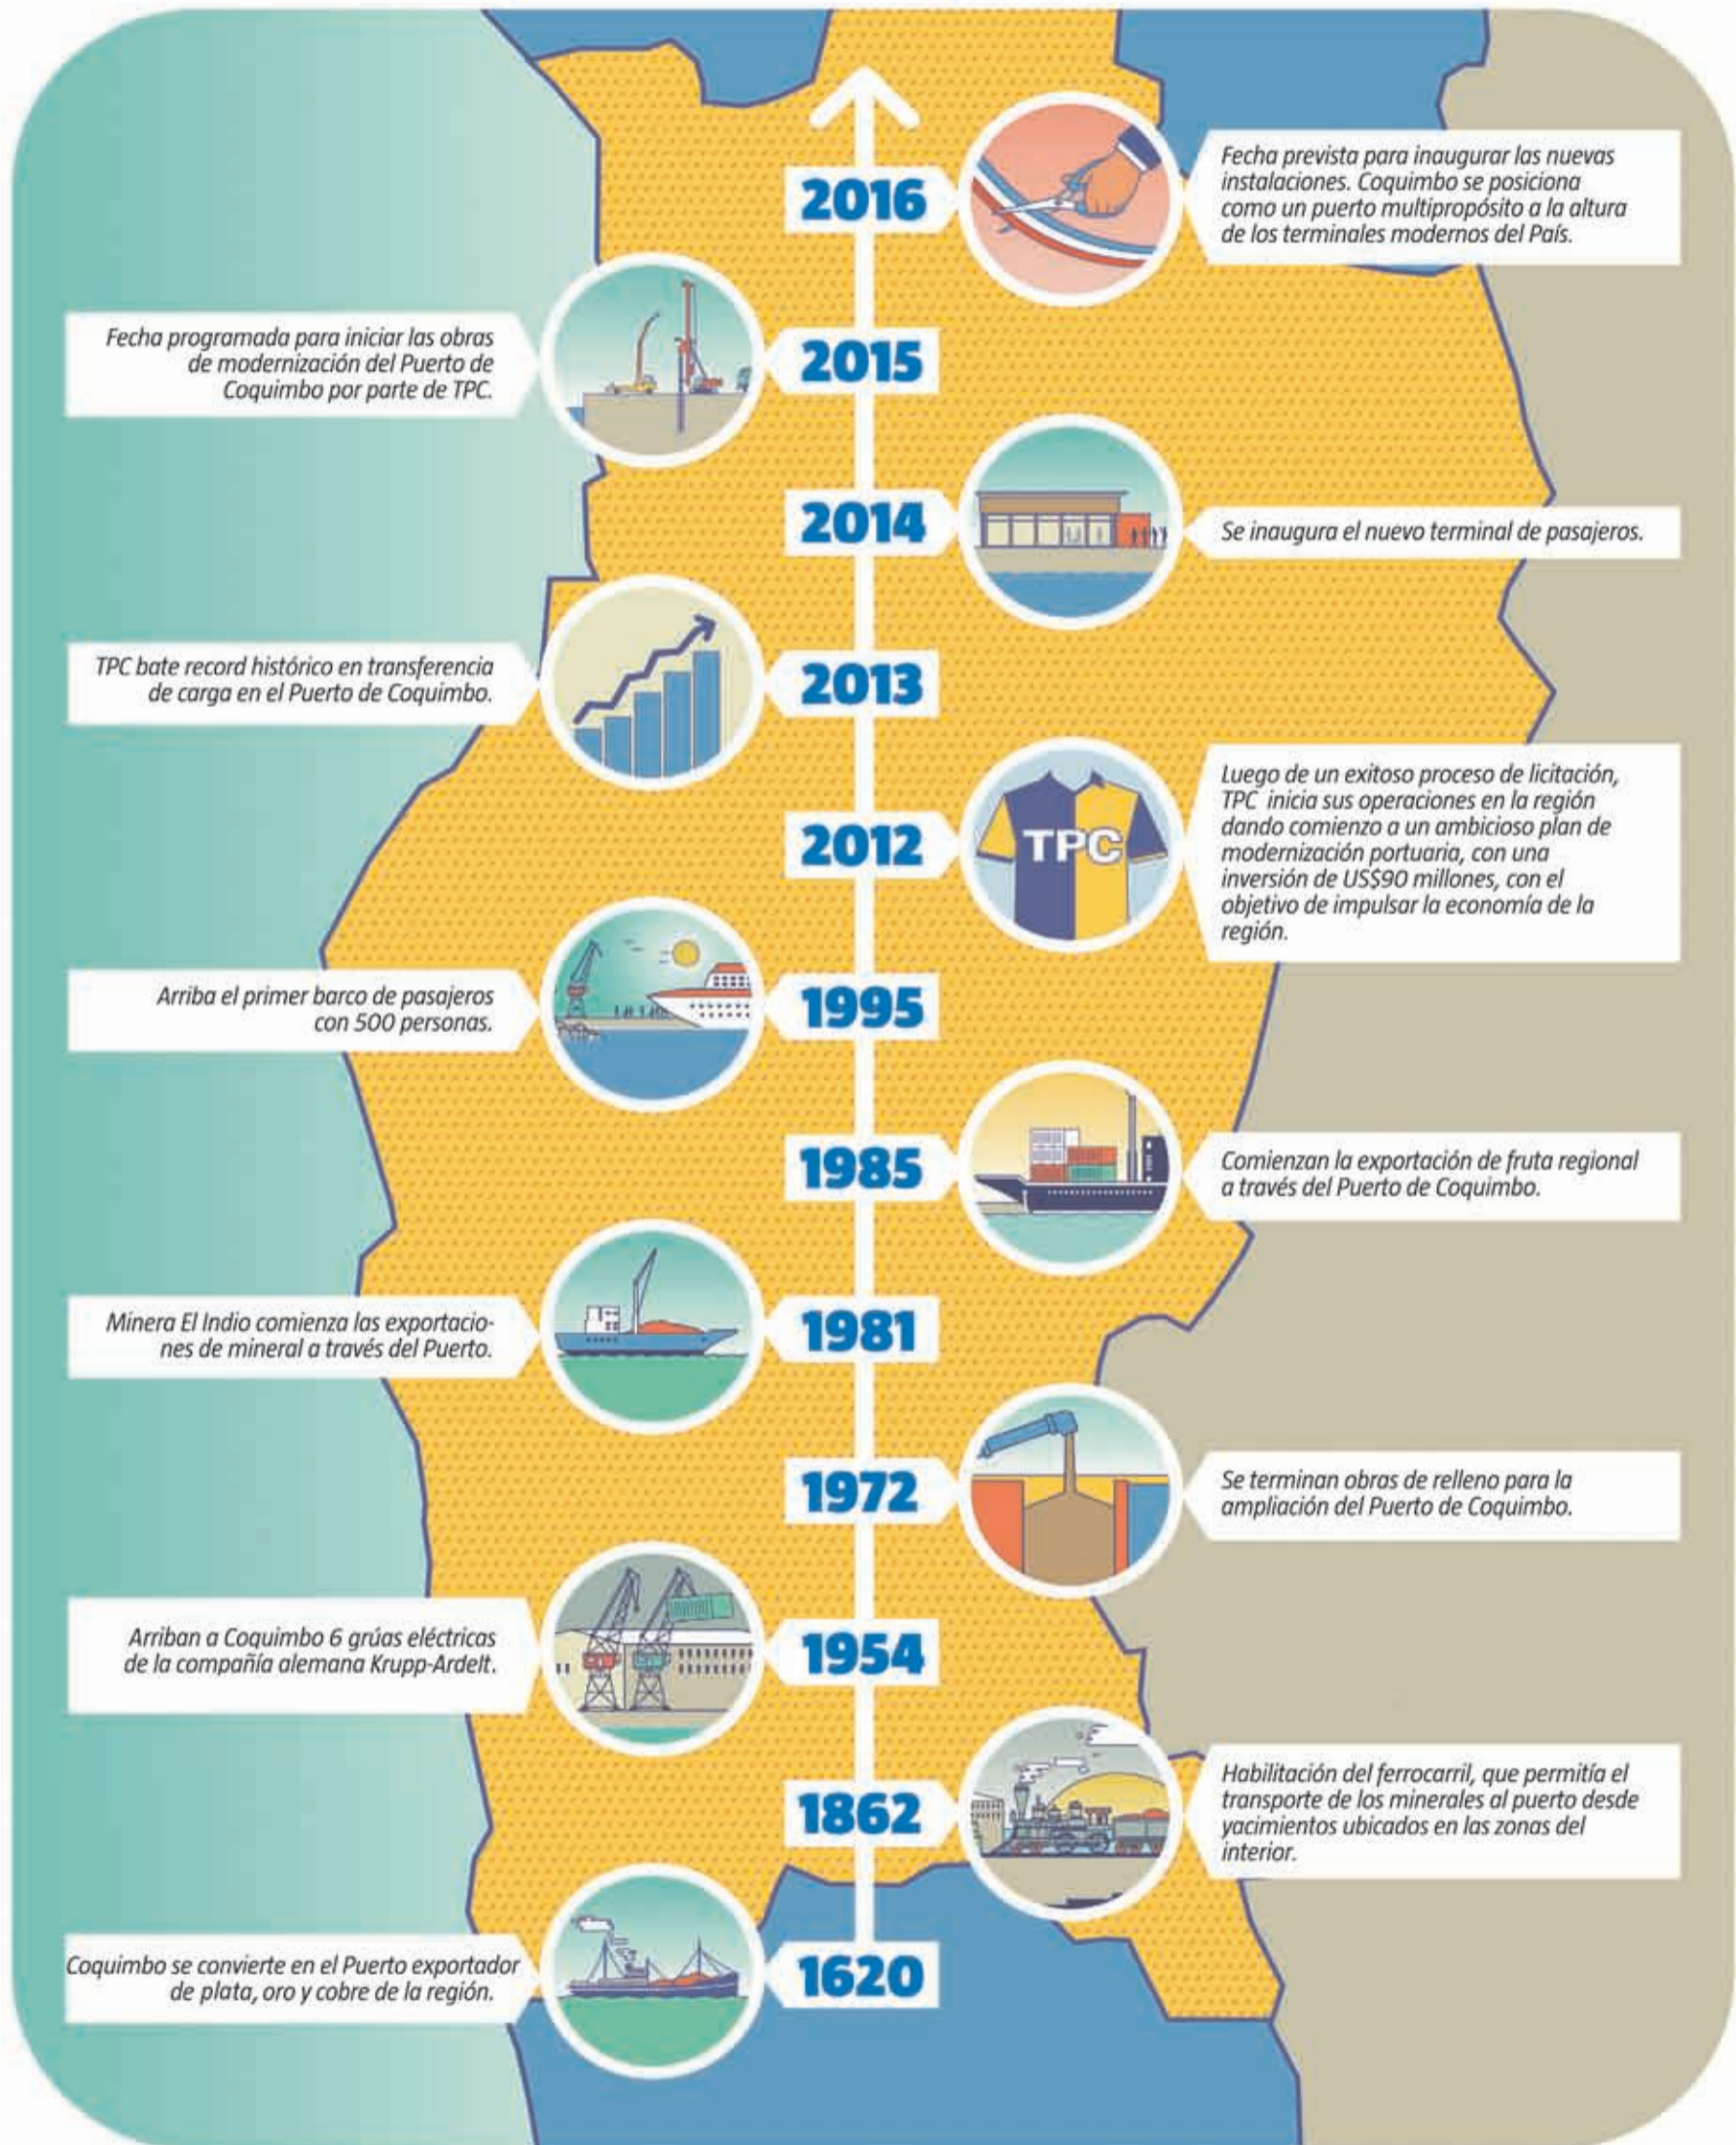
2016

Fecha prevista para inaugurar las nuevas instalaciones. Coquimbo se posiciona como un puerto multipropósito a la altura de los terminales modernos del País.

Fecha programada para iniciar las obras de modernización del Puerto de Coquimbo por parte de TPC.

2015

2014

Se inaugura el nuevo terminal de pasajeros.

TPC bate record histórico en transferencia de carga en el Puerto de Coquimbo.

2013

2012

TPC

Luego de un exitoso proceso de licitación, TPC inicia sus operaciones en la región dando comienzo a un ambicioso plan de modernización portuaria, con una inversión de US$90 millones, con el objetivo de impulsar la economía de la región.

Arriba el primer barco de pasajeros con 500 personas.

1995

1985

Comienzan la exportación de fruta regional a través del Puerto de Coquimbo.

Minera El Indio comienza las exportaciones de mineral a través del Puerto.

1981

1972

Se terminan obras de relleno para la ampliación del Puerto de Coquimbo.

Arriban a Coquimbo 6 grúas eléctricas de la compañía alemana Krupp-Ardelt.

1954

1862

Habilitación del ferrocarril, que permitía el transporte de los minerales al puerto desde yacimientos ubicados en las zonas del interior.

Coquimbo se convierte en el Puerto exportador de plata, oro y cobre de la región.

1620